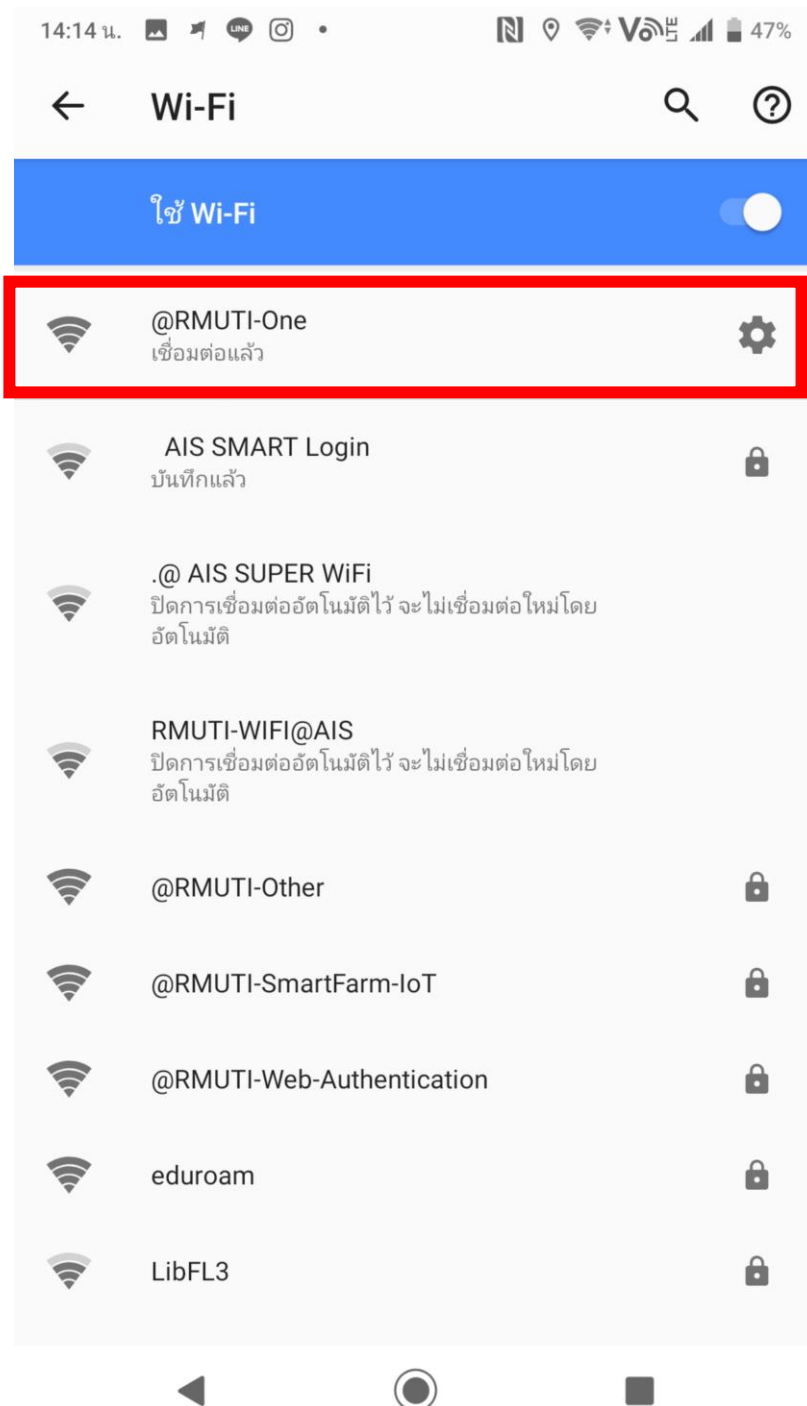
14:14 น. LINE 47%

Wi-Fi

ใช้ Wi-Fi

@RMUTI-One
เชื่อมต่อแล้ว

AIS SMART Login
บันทึกแล้ว

.@ AIS SUPER WiFi
ปิดการเชื่อมต่ออัตโนมัติไว้ จะไม่เชื่อมต่อใหม่โดยอัตโนมัติ

RMUTI-WIFI@AIS
ปิดการเชื่อมต่ออัตโนมัติไว้ จะไม่เชื่อมต่อใหม่โดยอัตโนมัติ

@RMUTI-Other

@RMUTI-SmartFarm-IoT

@RMUTI-Web-Authentication

eduroam

LibFL3